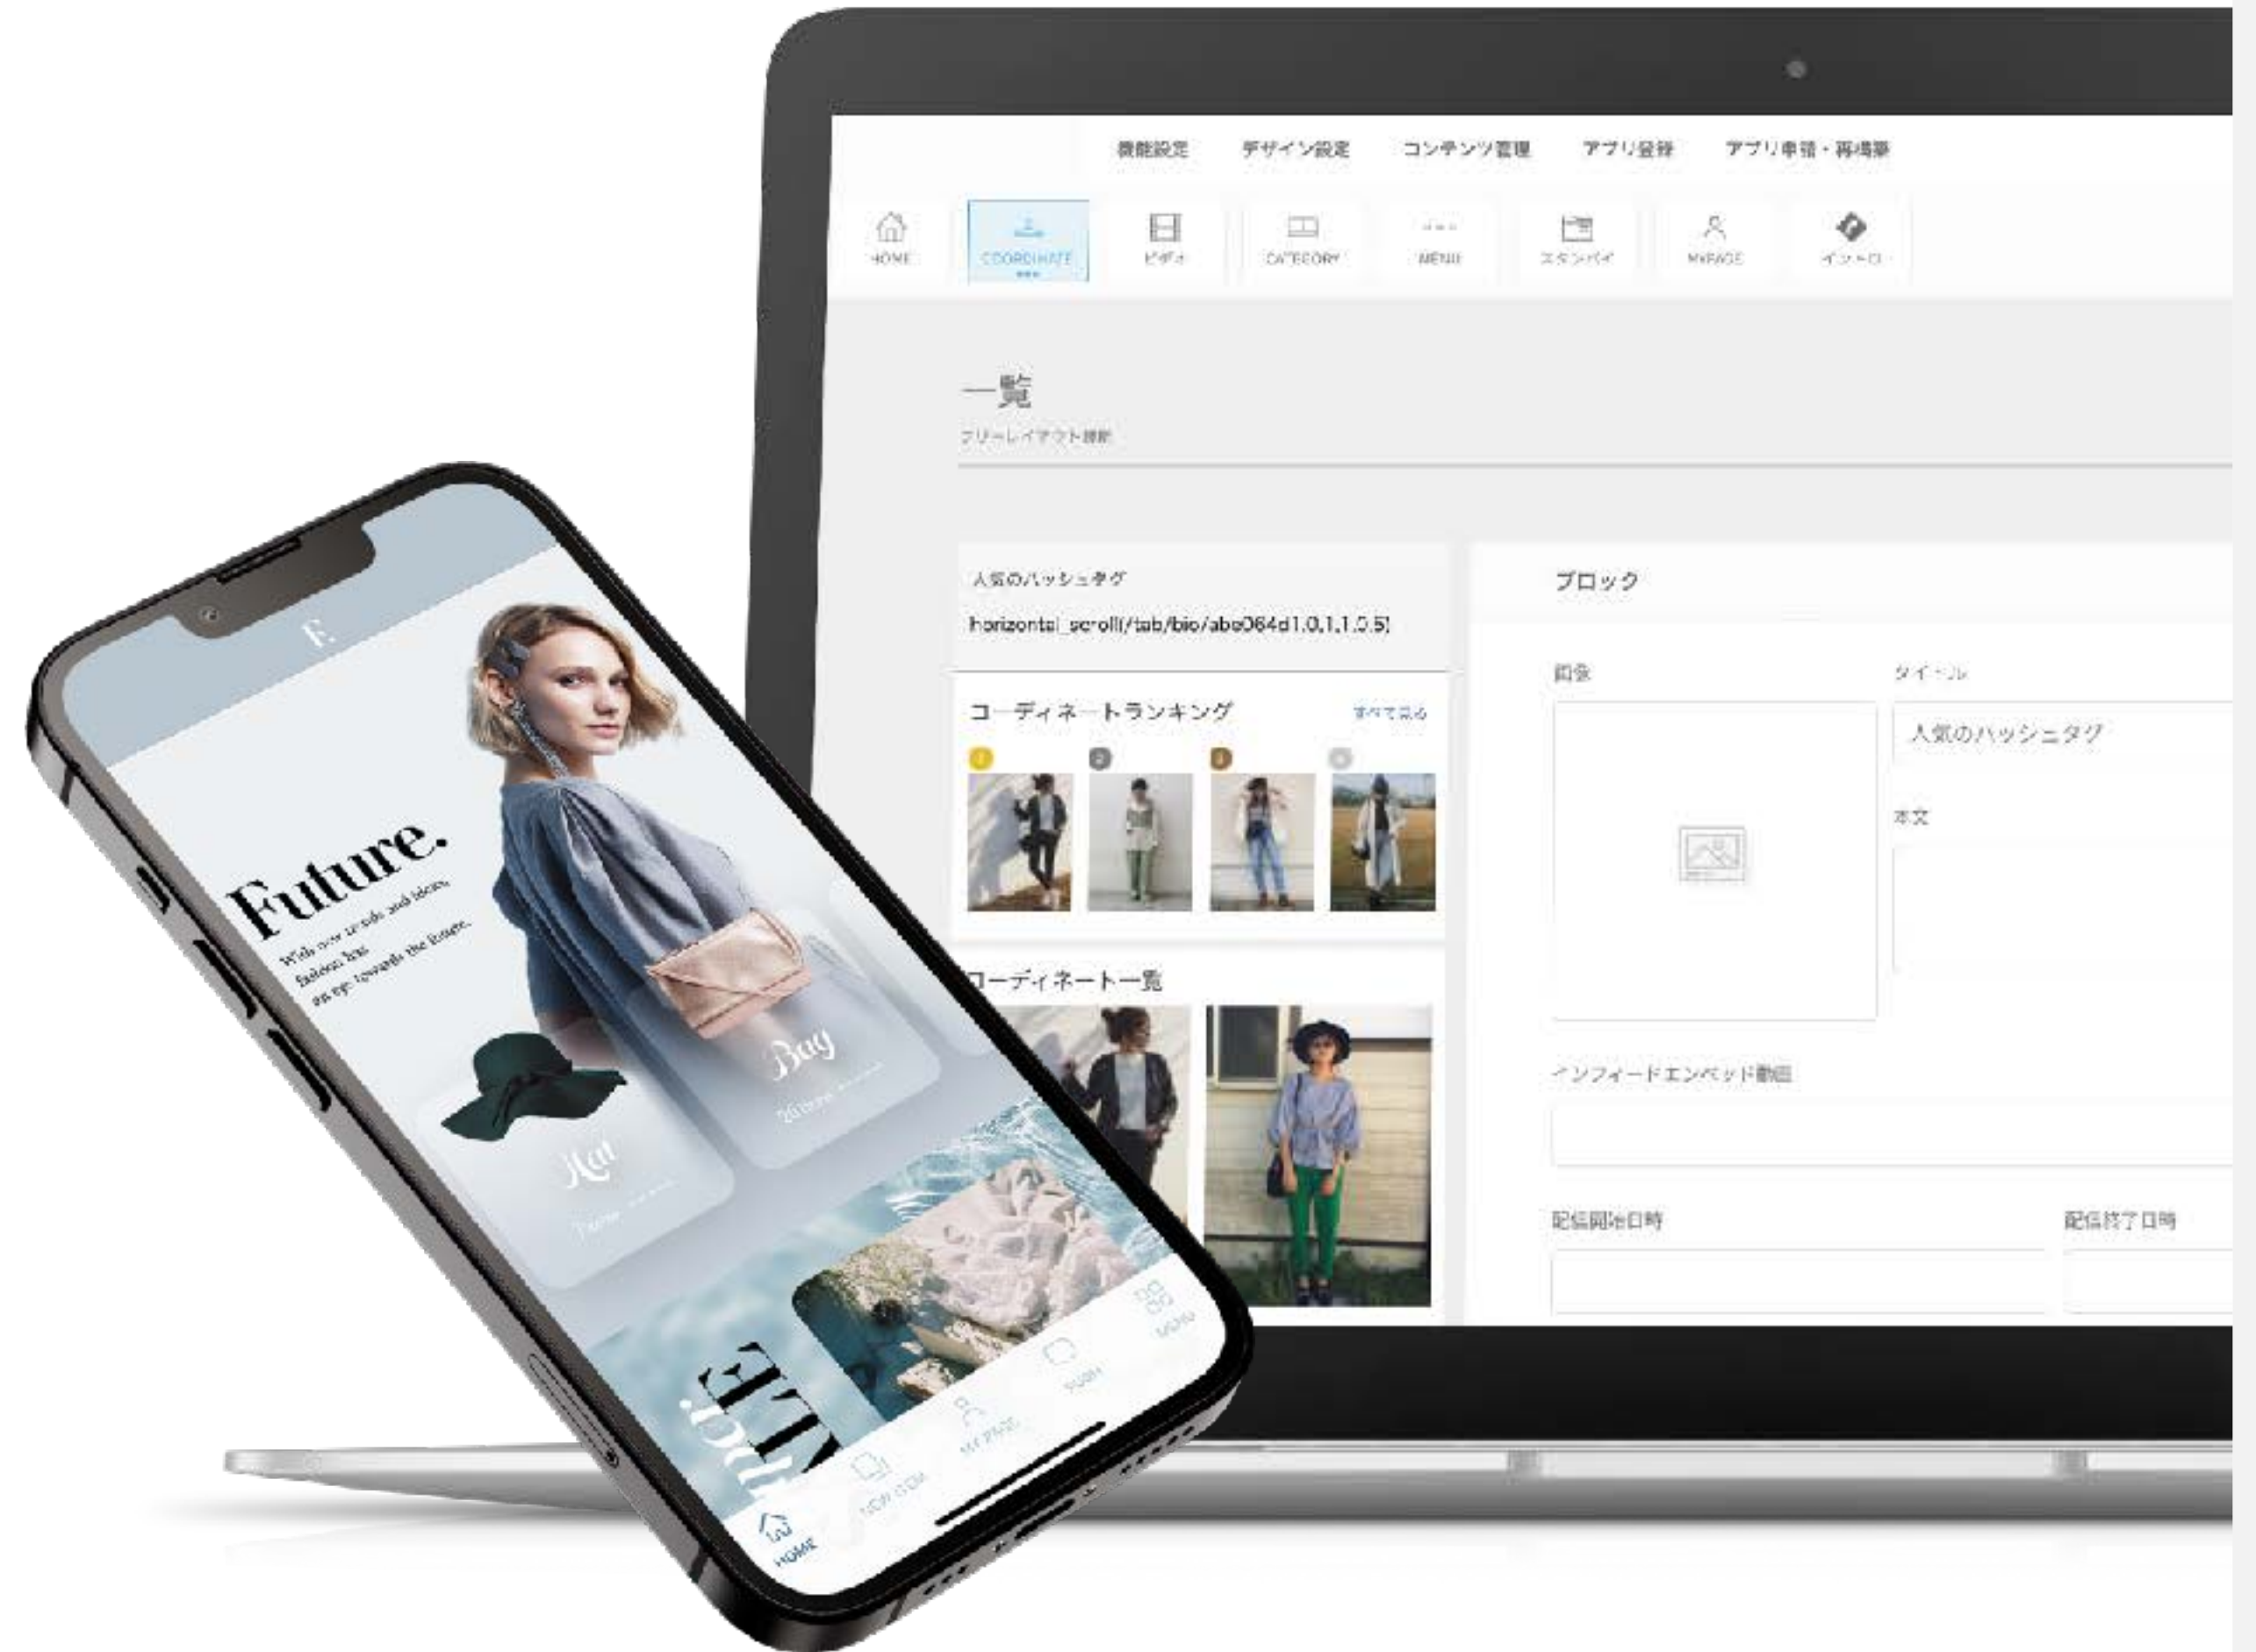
機能設定　デザイン設定　コンテンツ管理　アプリ登録　アプリ申請・再掲載

HOME　COORDINATE　ビデオ　CATEGORY　MENU　スタンバイ　MYPAGE　イントロ

一覧

フリーレイアウト設定

人気のハッシュタグ

horizontal_scroll//tab/bio/abe064d1.0.1.1.0.5]

コーディネートランキング　すべて見る

1　2　3　4

コーディネート一覧

ブロック

画像　タイトル

人気のハッシュタグ

本文

インフィードエンベッド動画

配信開始日時　配信終了日時

F

Future.

With over arrivals and ideas, fashion has an eye towards the future.

Bag

Hat

HOME　NEW ITEM　MY PAGE　PUSH　MENU